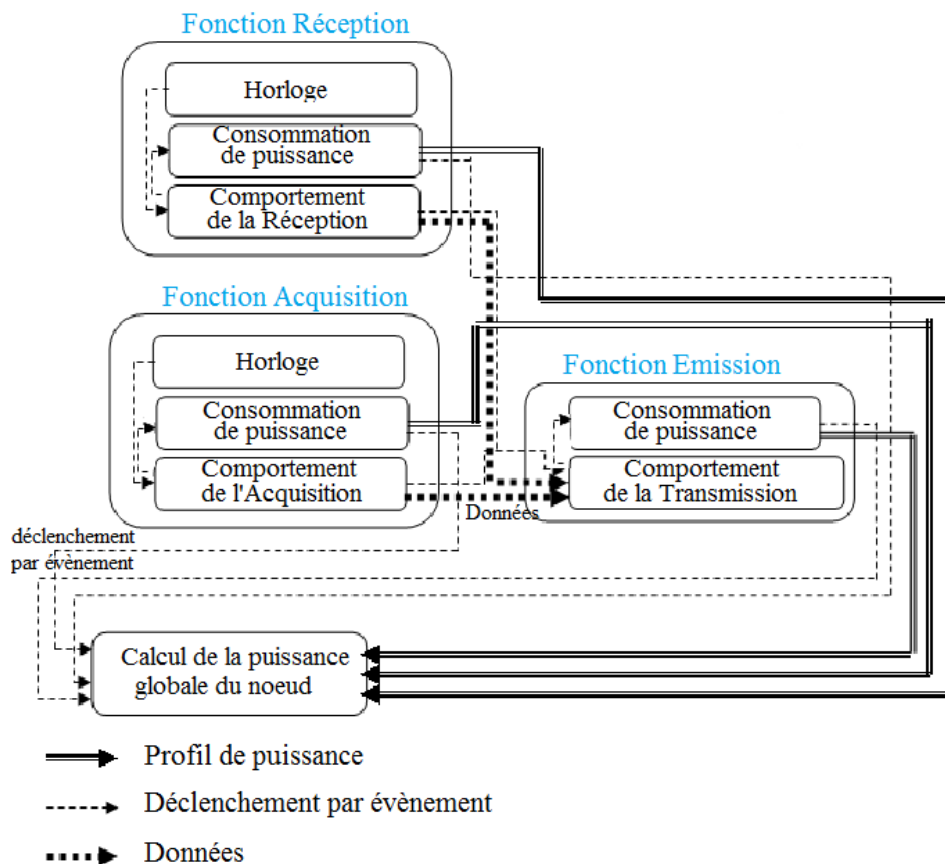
Fonction Réception

Horloge

Consommation de puissance

Comportement de la Réception

Fonction Acquisition

Horloge

Consommation de puissance

Comportement de l'Acquisition

Fonction Emission

Consommation de puissance

Comportement de la Transmission

Données

déclenchement par évènement

Calcul de la puissance globale du noeud

Profil de puissance

Déclenchement par évènement

Données